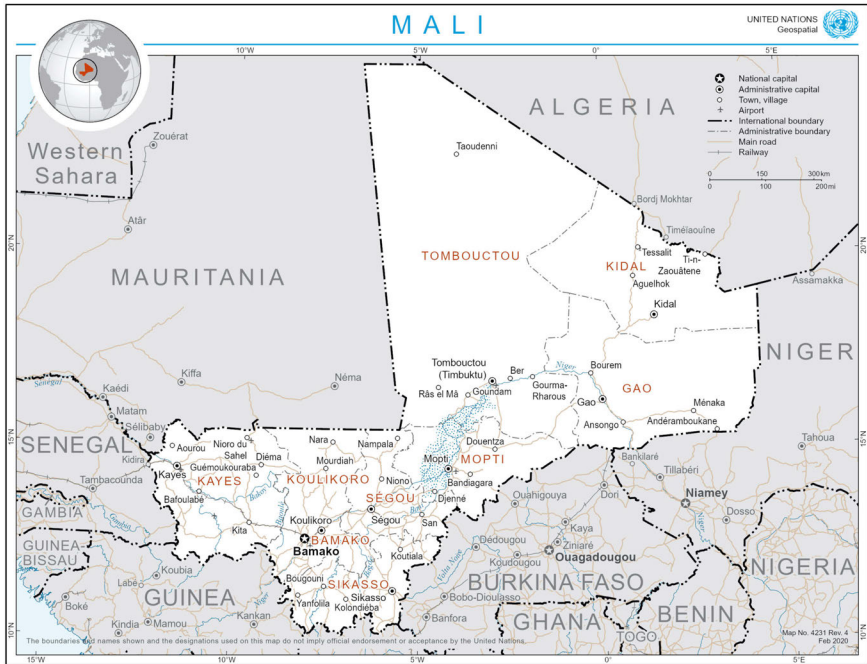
MALI

UNITED NATIONS
Geospatial

10°W 5°W 0° 5°E

National capital
Administrative capital
Town, village
Airport
International boundary
Administrative boundary
Main road
Railway

0 150 300km
0 100 200mi

ALGERIA

Western Sahara

Zouérat

Taoudenni

Bordj Mokhtar

Timéiaouîne

Atâr

20°N

TOMBOUCTOU

KIDAL

Tessalit

Ti-n-Zaouâtene

Aguelhok

Assamakka

MAURITANIA

Kidal

NIGER

Tombouctou (Timbuktu)

Ber

Bourem

Niger

Kiffa

Néma

Râs el Mâ

Goundam

Gourma-Rharous

GAO

Senegal

Kaédi

Gao

Ménaka

Matam

Ansongo

Andéramboukane

Sélibaby

15°N

SENEGAL

Nioro du Sahel

Nara

Nampala

Douentza

Tahoua

Aourou

Diéma

Kidira

Kayes

Guémoukouraba

Mourdiah

Mopti

MOPTI

Bankilaré

KAYES

KOULIKORO

Niono

Bandiagara

Tillabéri

Tambacounda

Bafoulabé

Djenné

Ouahigouya

Dori

Niamey

GAMBIA

Ségou

SÉGOU

San

Kita

Koulikoro

Kaya

Dosso

GUINEA-BISSAU

Bamako

BAMAKO

Koutiala

Dédougou

Ziniaré

Ouagadougou

Koudougou

BURKINA FASO

NIGERIA

Koubia

Labé

Bougouni

SIKASSO

Sikasso

GUINEA

Yanfolila

Kolondiéba

Bobo-Dioulasso

BENIN

Boké

Kankan

GHANA

Kindia

Mamou

TOGO

10°N

The boundaries and names shown and the designations used on this map do not imply official endorsement or acceptance by the United Nations.

Map No. 4231 Rev. 4
Feb 2020

15°W 10°W 5°W 0° 5°E